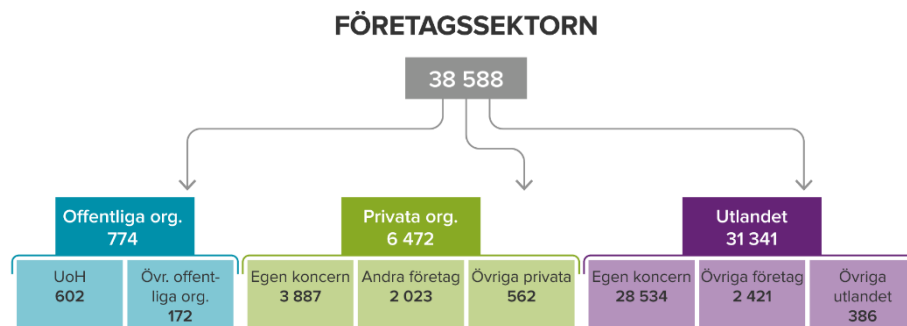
FÖRETAGSSEKTORN

38 588

Offentliga org.
774

UoH
602

Övr. offentliga org.
172

Privata org.
6 472

Egen koncern
3 887

Andra företag
2 023

Övriga privata
562

Utlandet
31 341

Egen koncern
28 534

Övriga företag
2 421

Övriga utlandet
386